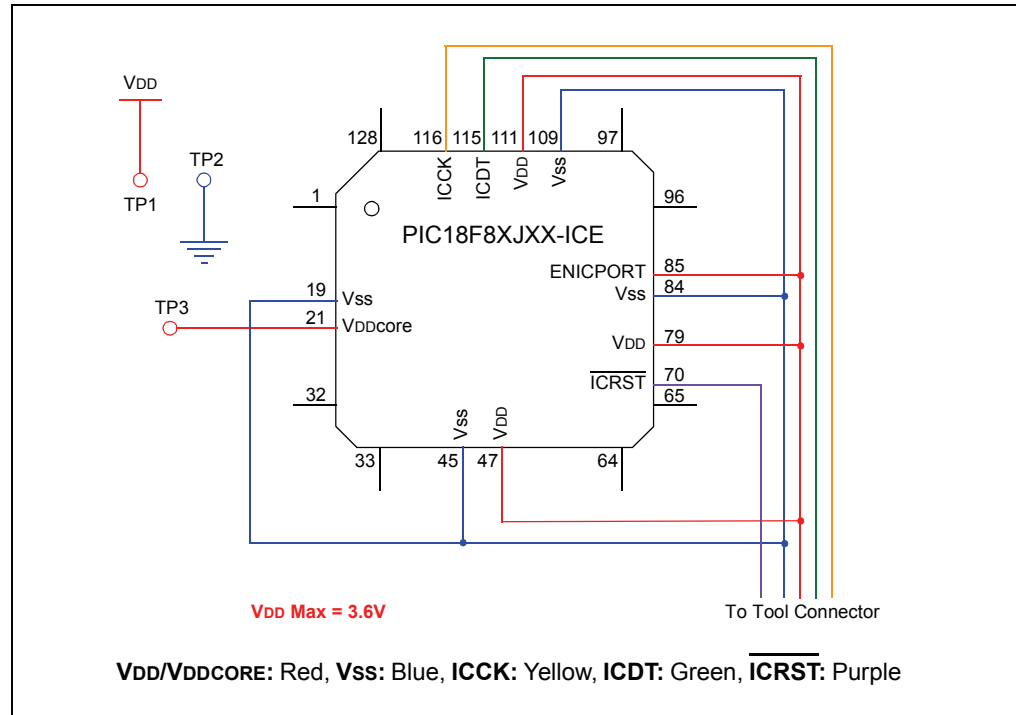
VDD

TP1

TP2

128 116 115 111 109 97

ICCK ICDT VDD VSS

1

96

PIC18F8XJXX-ICE

ENICPORT 85

VSS 84

19 VSS

TP3

21 VDDCORE

VDD 79

$\overline{\text{ICRST}}$ 70

65

32

VSS VDD

33 45 47 64

VDD Max = 3.6V

To Tool Connector

VDD/VDDCORE: Red, VSS: Blue, ICCK: Yellow, ICDT: Green, $\overline{\text{ICRST}}$: Purple